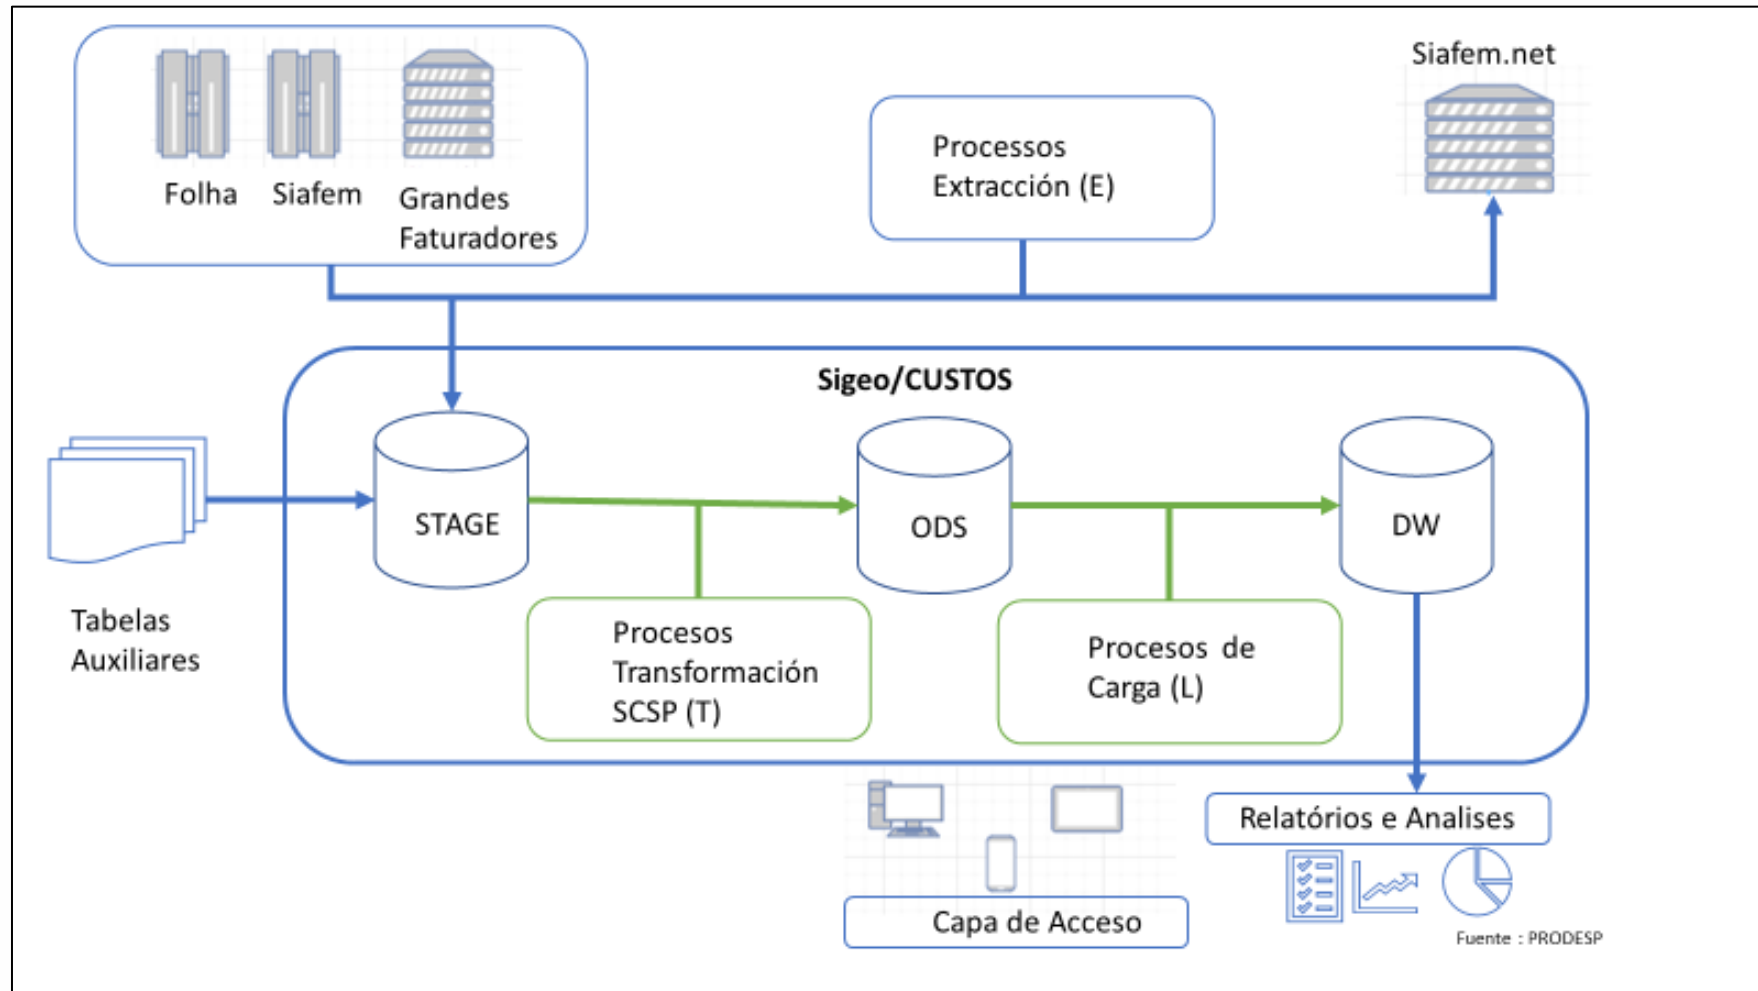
Folha Siafem Grandes Faturadores

Processos Extracción (E)

Siafem.net

Sigeo/CUSTOS

Tabelas Auxiliares

STAGE

ODS

DW

Procesos Transformación SCSP (T)

Procesos de Carga (L)

Relatórios e Analises

Capa de Acceso

Fuente : PRODESP